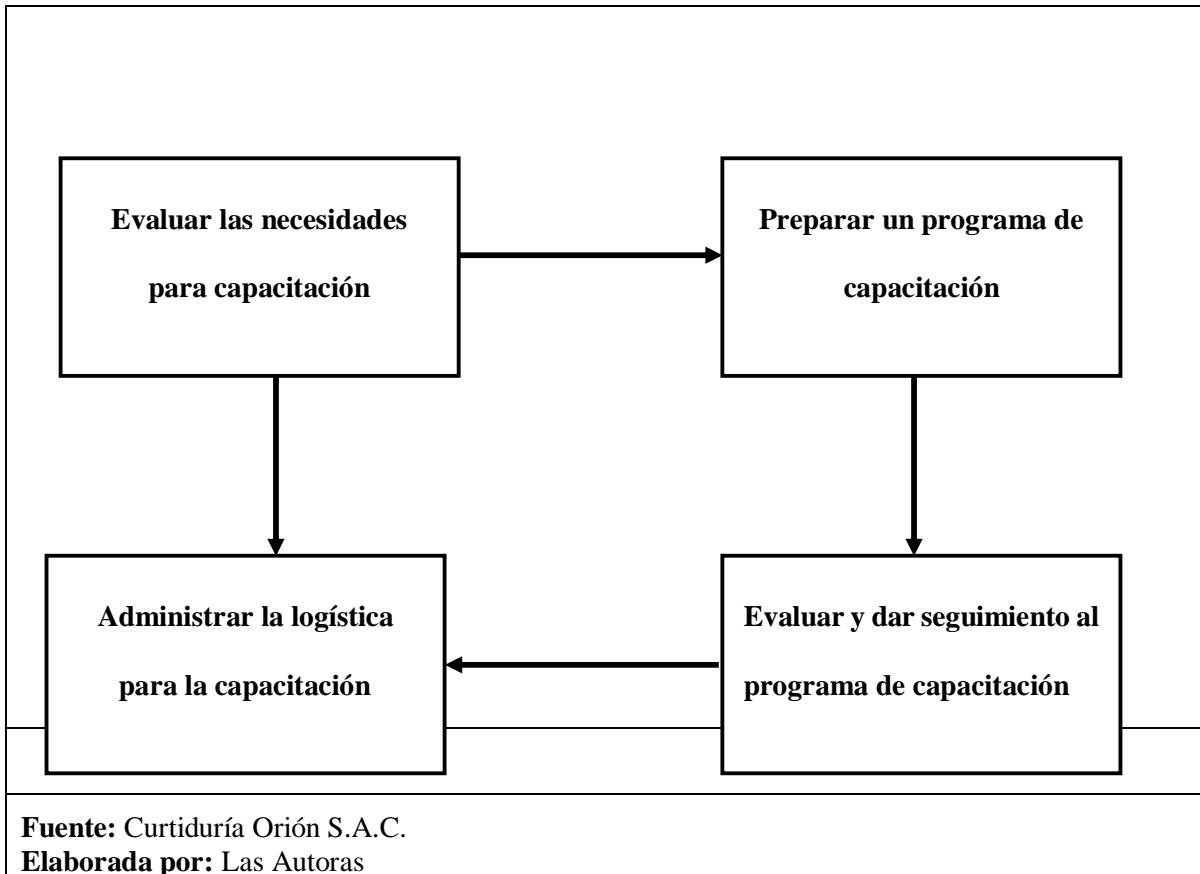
Evaluar las necesidades para capacitación

Preparar un programa de capacitación

Administrar la logística para la capacitación

Evaluar y dar seguimiento al programa de capacitación

**Fuente:** Curtiduría Orión S.A.C.
**Elaborada por:** Las Autoras